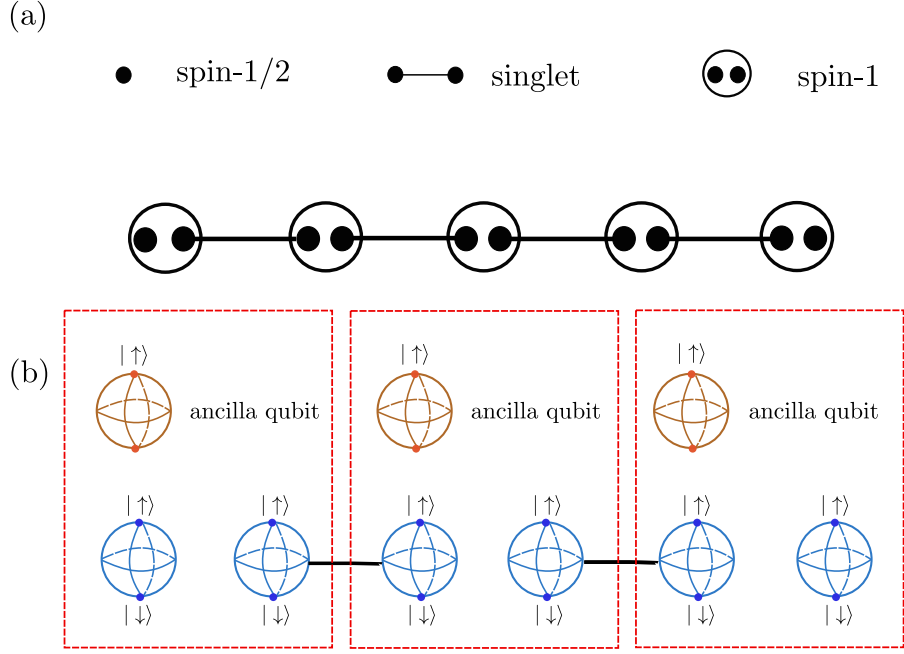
(a)

spin-1/2 singlet spin-1

(b)

$|\uparrow\rangle$ ancilla qubit

$|\uparrow\rangle$ $|\uparrow\rangle$

$|\downarrow\rangle$ $|\downarrow\rangle$

$|\uparrow\rangle$ ancilla qubit

$|\uparrow\rangle$ $|\uparrow\rangle$

$|\downarrow\rangle$ $|\downarrow\rangle$

$|\uparrow\rangle$ ancilla qubit

$|\uparrow\rangle$ $|\uparrow\rangle$

$|\downarrow\rangle$ $|\downarrow\rangle$